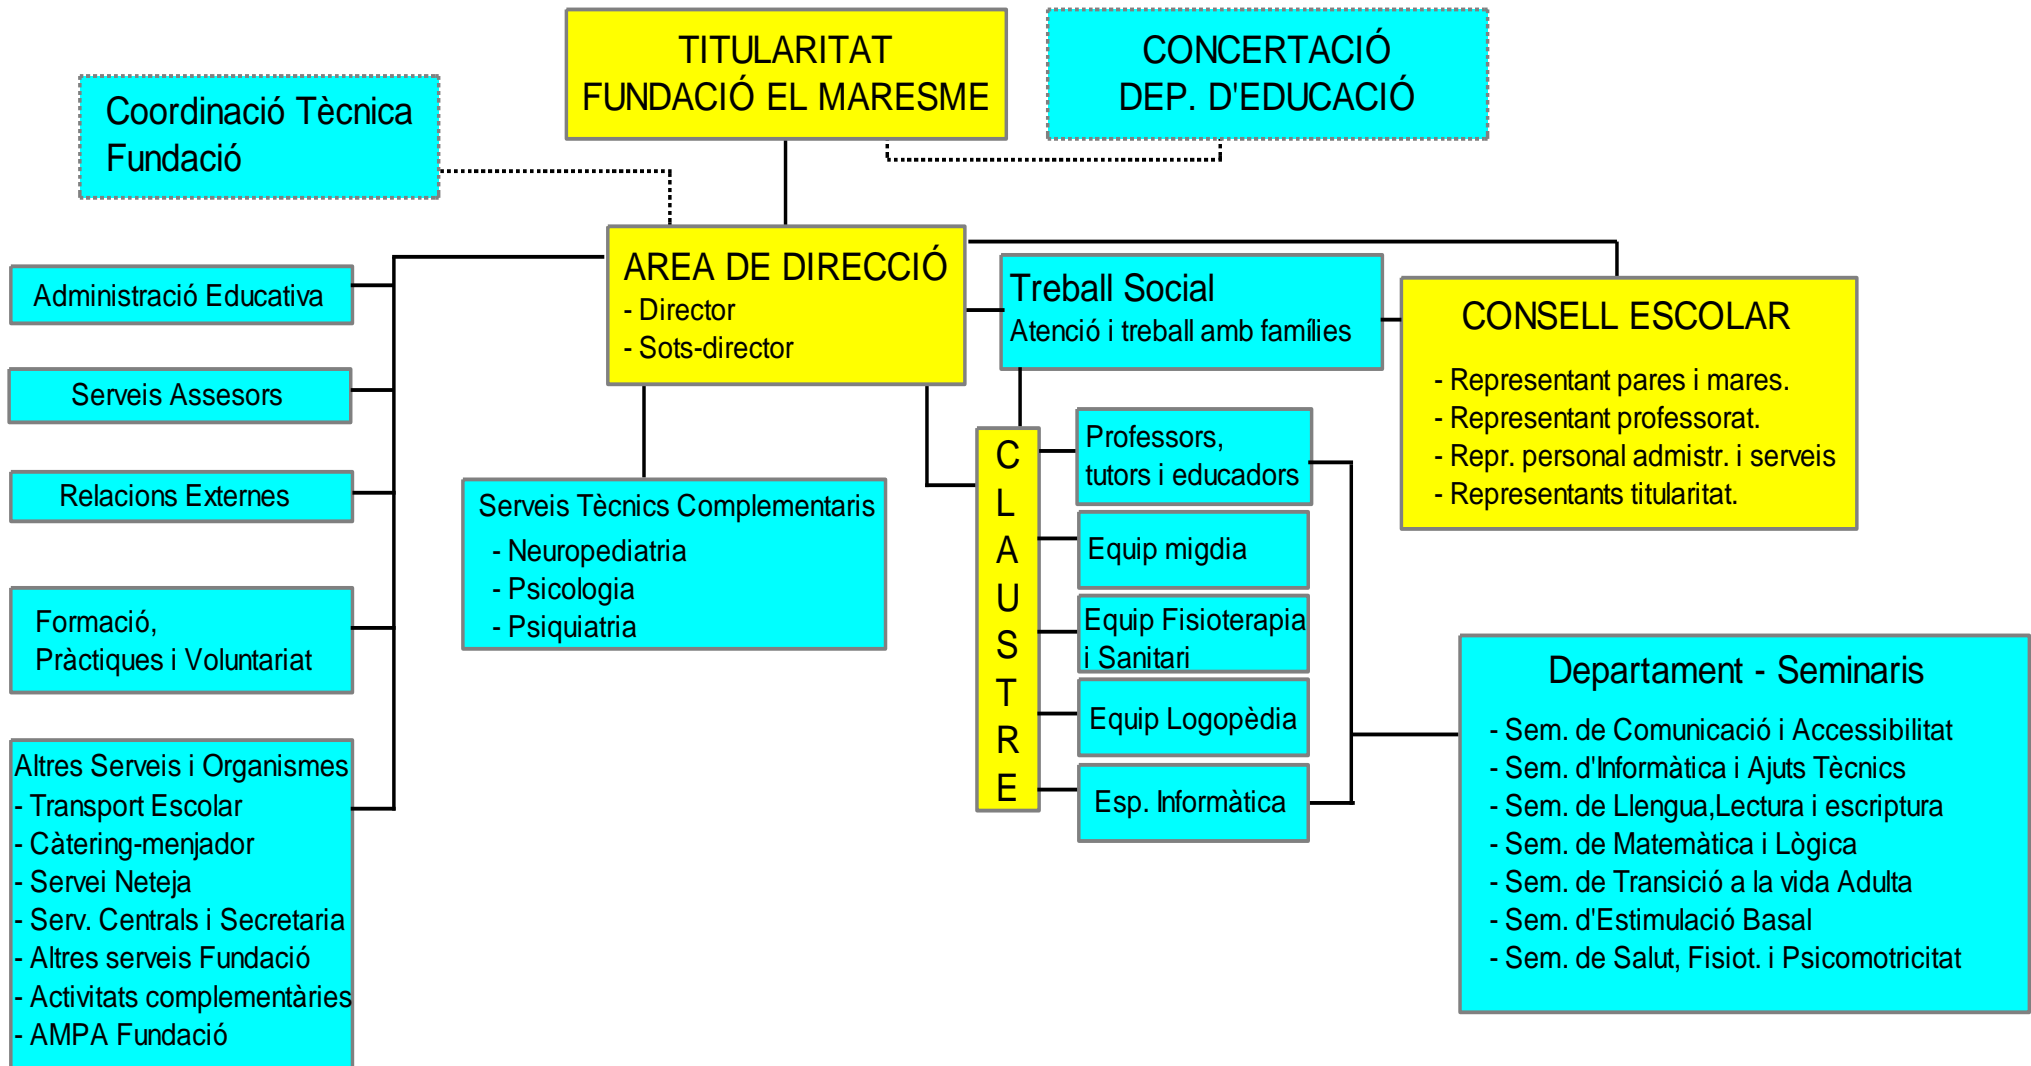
Coordinació Tècnica Fundació

TITULARITAT
FUNDACIÓ EL MARESME

CONCERTACIÓ
DEP. D'EDUCACIÓ

AREA DE DIRECCIÓ
- Director
- Sots-director

Treball Social
Atenció i treball amb famílies

CONSELL ESCOLAR
- Representant pares i mares.
- Representant professorat.
- Repr. personal admistr. i serveis
- Representants titularitat.

Administració Educativa

Serveis Assesors

Relacions Externes

Formació, Pràctiques i Voluntariat

Altres Serveis i Organismes
- Transport Escolar
- Càtering-menjador
- Servei Neteja
- Serv. Centrals i Secretaria
- Altres serveis Fundació
- Activitats complementàries
- AMPA Fundació

Serveis Tècnics Complementaris
- Neuropediatria
- Psicologia
- Psiquiatria

C L A U S T R E

Professors, tutors i educadors

Equip migdia

Equip Fisioterapia i Sanitari

Equip Logopèdia

Esp. Informàtica

Departament - Seminaris
- Sem. de Comunicació i Accessibilitat
- Sem. d'Informàtica i Ajuts Tècnics
- Sem. de Llengua,Lectura i escriptura
- Sem. de Matemàtica i Lògica
- Sem. de Transició a la vida Adulta
- Sem. d'Estimulació Basal
- Sem. de Salut, Fisiot. i Psicomotricitat